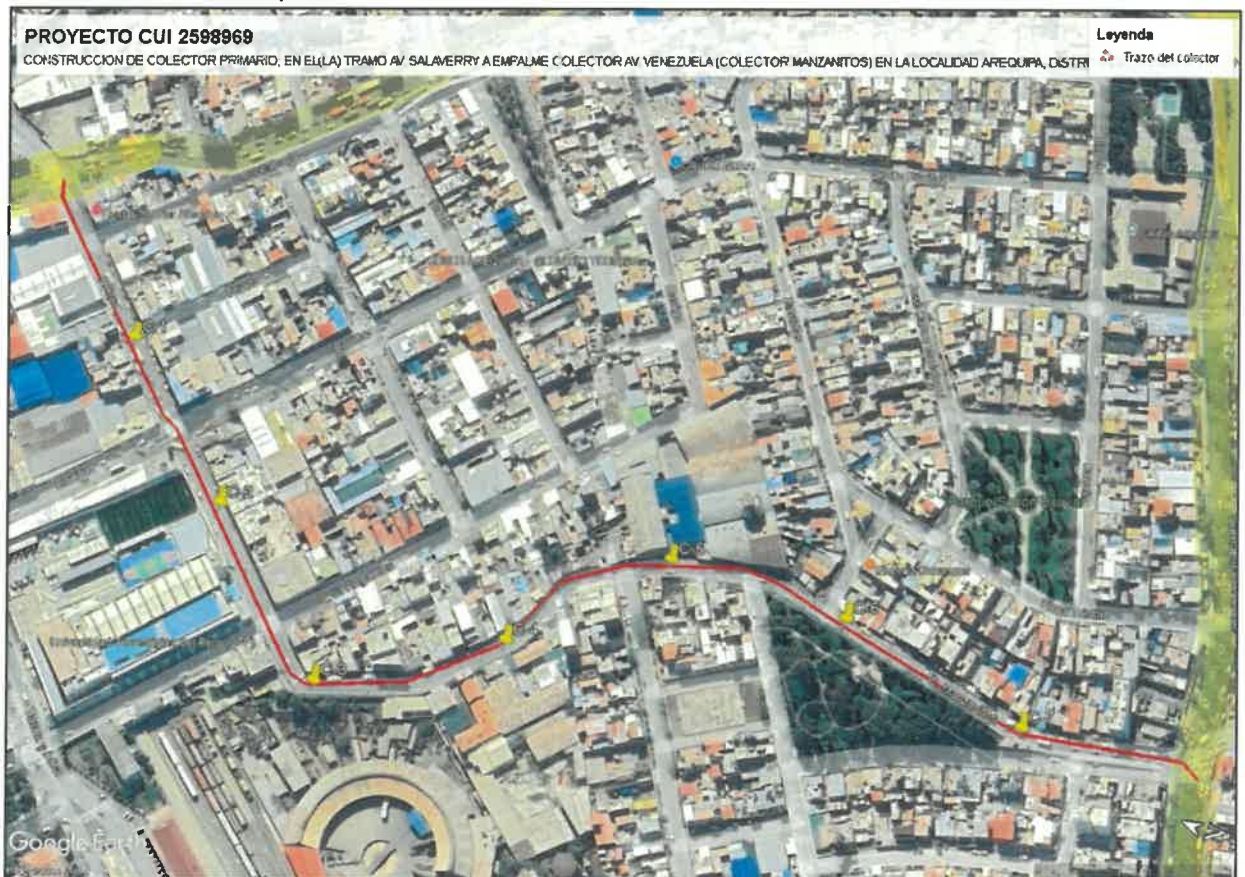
PROYECTO CUI 2598969

CONSTRUCCION DE COLECTOR PRIMARIO, EN EL(LA) TRAMO AV SALAVERRY A EMPALME COLECTOR AV VENEZUELA (COLECTOR MANZANITOS) EN LA LOCALIDAD AREQUIPA, DISTRI

Leyenda

Trazo del colector

Google Earth